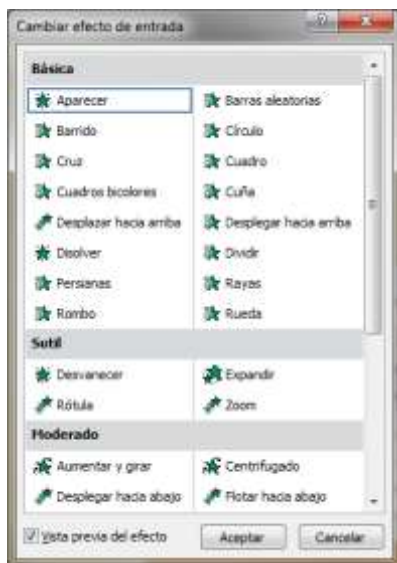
Cambiar efecto de entrada

Básica

Aparecer
Barras aleatorias
Barrido
Círculo
Cruz
Cuadro
Cuadros bicolores
Cuña
Desplazar hacia arriba
Desplegar hacia arriba
Disolver
Dividir
Persianas
Rayas
Rombo
Rueda

Sutil

Desvanecer
Expandir
Rótula
Zoom

Moderado

Aumentar y girar
Centrifugado
Desplegar hacia abajo
Flotar hacia abajo

Vista previa del efecto
Aceptar
Cancelar